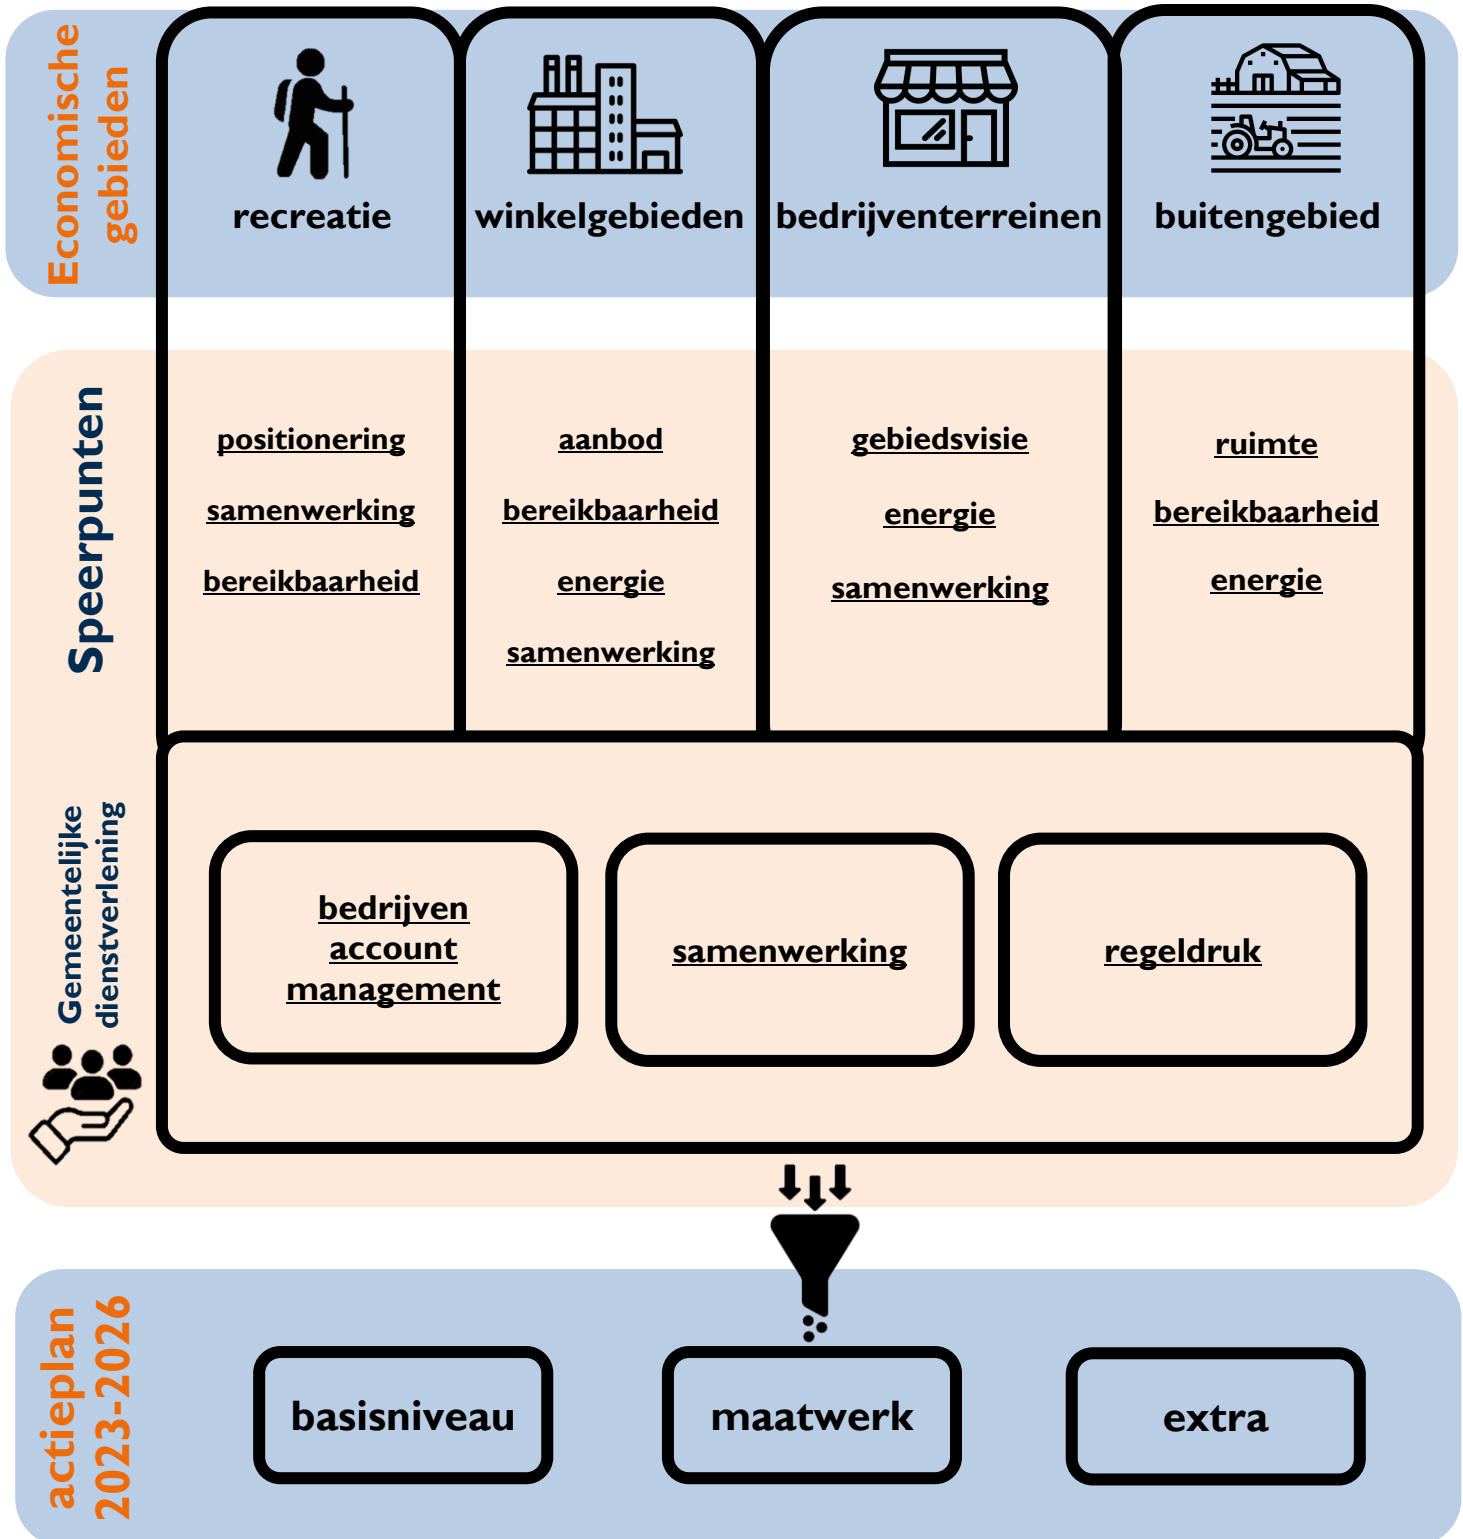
Economische gebieden

recreatie

winkelgebieden

bedrijventerreinen

buitengebied

Speerpunten

positionering

samenwerking

bereikbaarheid

aanbod

bereikbaarheid

energie

samenwerking

gebiedsvisie

energie

samenwerking

ruimte

bereikbaarheid

energie

Gemeentelijke dienstverlening

bedrijven account management

samenwerking

regeldruk

actieplan 2023-2026

basisniveau

maatwerk

extra